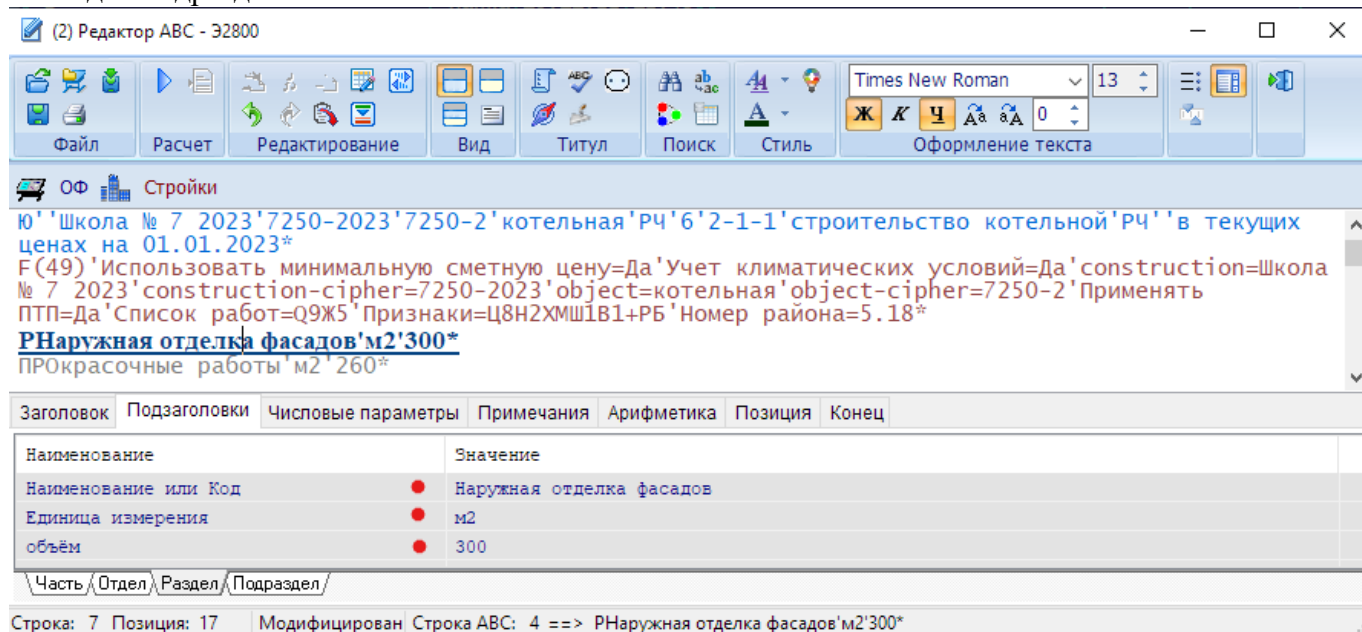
(2) Редактор АВС - Э2800

Файл Расчет Редактирование Вид Титул Поиск Стиль

Times New Roman 13

Ж К Ч 0

Оформление текста

ОФ Стройки

Ю''Школа № 7 2023'7250-2023'7250-2'котельная'РЧ'6'2-1-1'строительство котельной'РЧ''в текущих ценах на 01.01.2023*
F(49)'Использовать минимальную сметную цену=Да'Учет климатических условий=Да'construction=Школа № 7 2023'construction-cipher=7250-2023'object=котельная'object-cipher=7250-2'Применять ПТП=Да'Список работ=Q9Ж5'Признаки=Ц8Н2ХМШ1В1+РБ'Номер района=5.18*
РНаружная отделка фасадов'м2'300*
ПРОкрасочные работы'м2'260*

Заголовок Подзаголовки Числовые параметры Примечания Арифметика Позиция Конец

| Наименование | Значение |
|---|---|
| Наименование или Код | Наружная отделка фасадов |
| Единица измерения | м2 |
| объём | 300 |

Часть Отдел Раздел Подраздел

Строка: 7 Позиция: 17 Модифицирован Строка АВС: 4 ==> РНаружная отделка фасадов'м2'300*